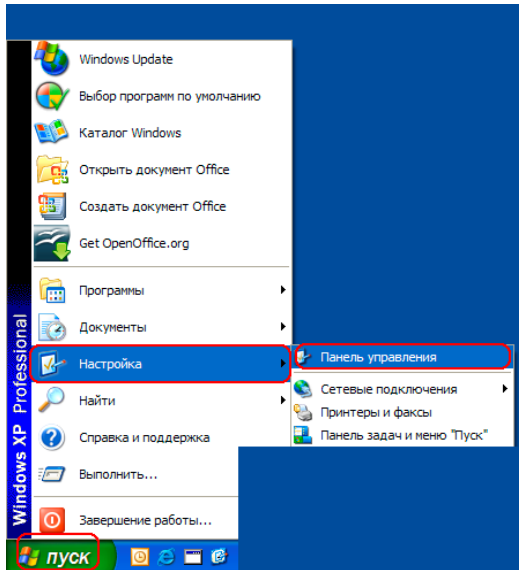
Windows XP Professional

Windows Update
Выбор программ по умолчанию
Каталог Windows
Открыть документ Office
Создать документ Office
Get OpenOffice.org

Программы
Документы
Настройка
Найти
Справка и поддержка
Выполнить...

Завершение работы...

Панель управления
Сетевые подключения
Принтеры и факсы
Панель задач и меню "Пуск"

пуск